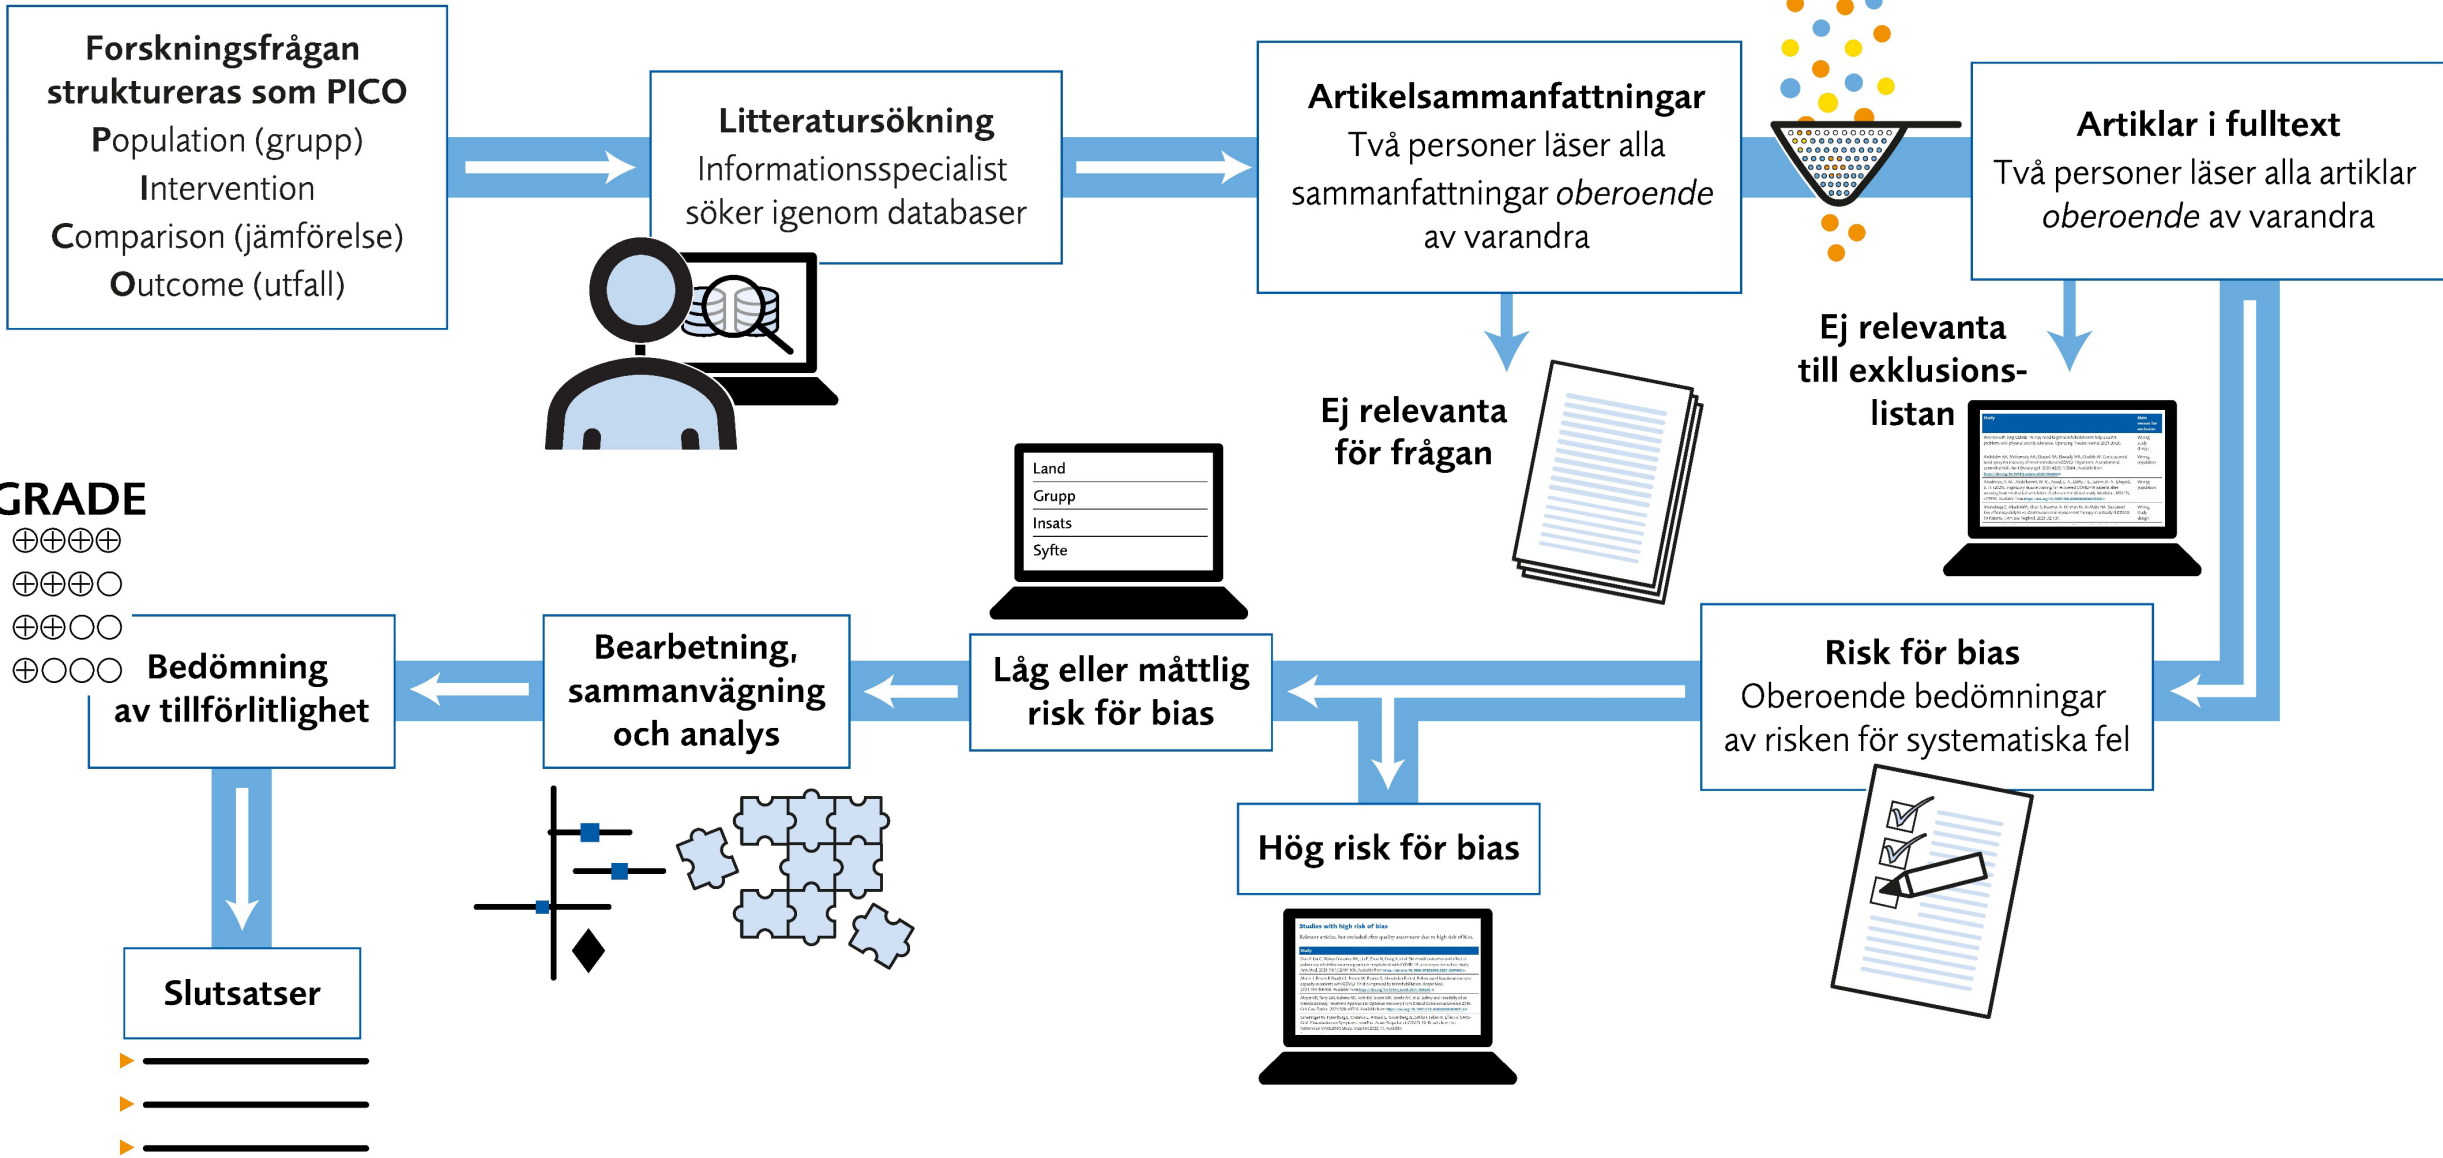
Forskningsfrågan struktureras som PICO
Population (grupp)
Intervention
Comparison (jämförelse)
Outcome (utfall)

Litteratursökning
Informationsspecialist söker igenom databaser

Artikelsammanfattningar
Två personer läser alla sammanfattningar *oberoende* av varandra

Artiklar i fulltext
Två personer läser alla artiklar *oberoende* av varandra

Ej relevanta för frågan

Ej relevanta till exklusionslistan

Land
Grupp
Insats
Syfte

GRADE
⊕⊕⊕⊕
⊕⊕⊕○
⊕⊕○○
⊕○○○

Bedömning av tillförlitlighet

Bearbetning, sammanvägning och analys

Låg eller måttlig risk för bias

Risk för bias
Oberoende bedömningar av risken för systematiska fel

Hög risk för bias

Slutsatser